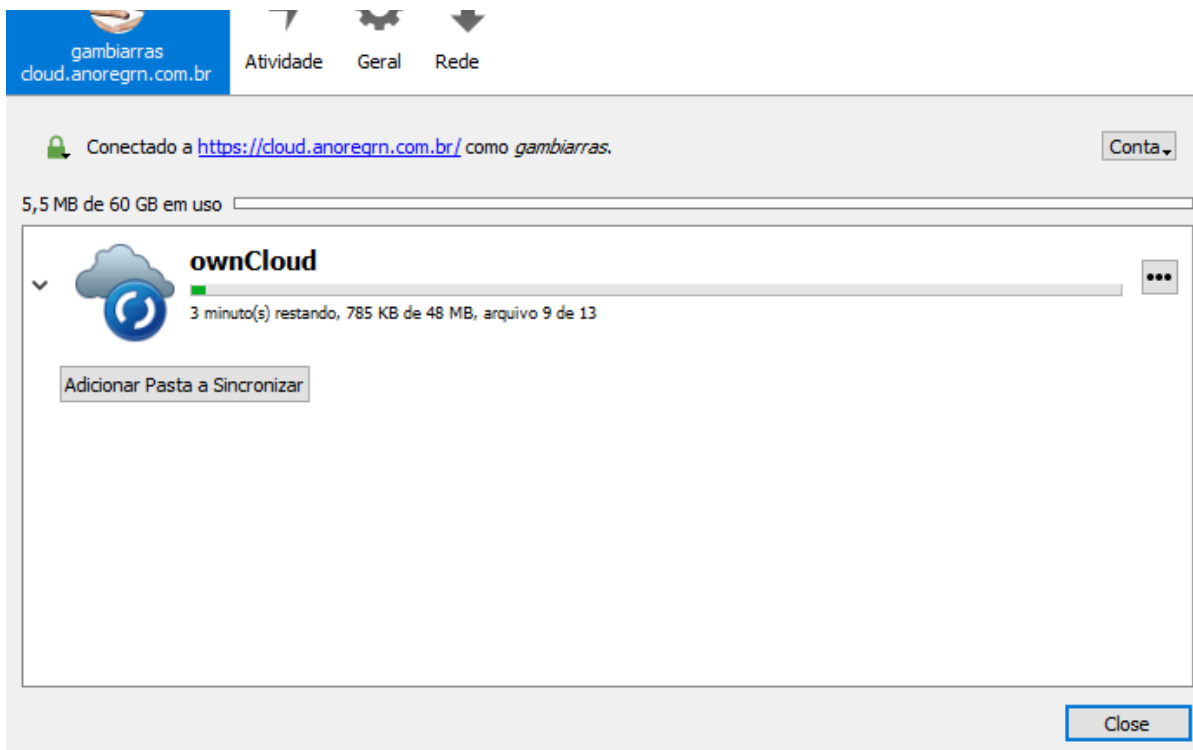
gambiarras
cloud.anoregrn.com.br

Atividade

Geral

Rede

Conectado a https://cloud.anoregrn.com.br/ como gambiarras.

Conta

5,5 MB de 60 GB em uso

ownCloud

3 minuto(s) restando, 785 KB de 48 MB, arquivo 9 de 13

•••

Adicionar Pasta a Sincronizar

Close